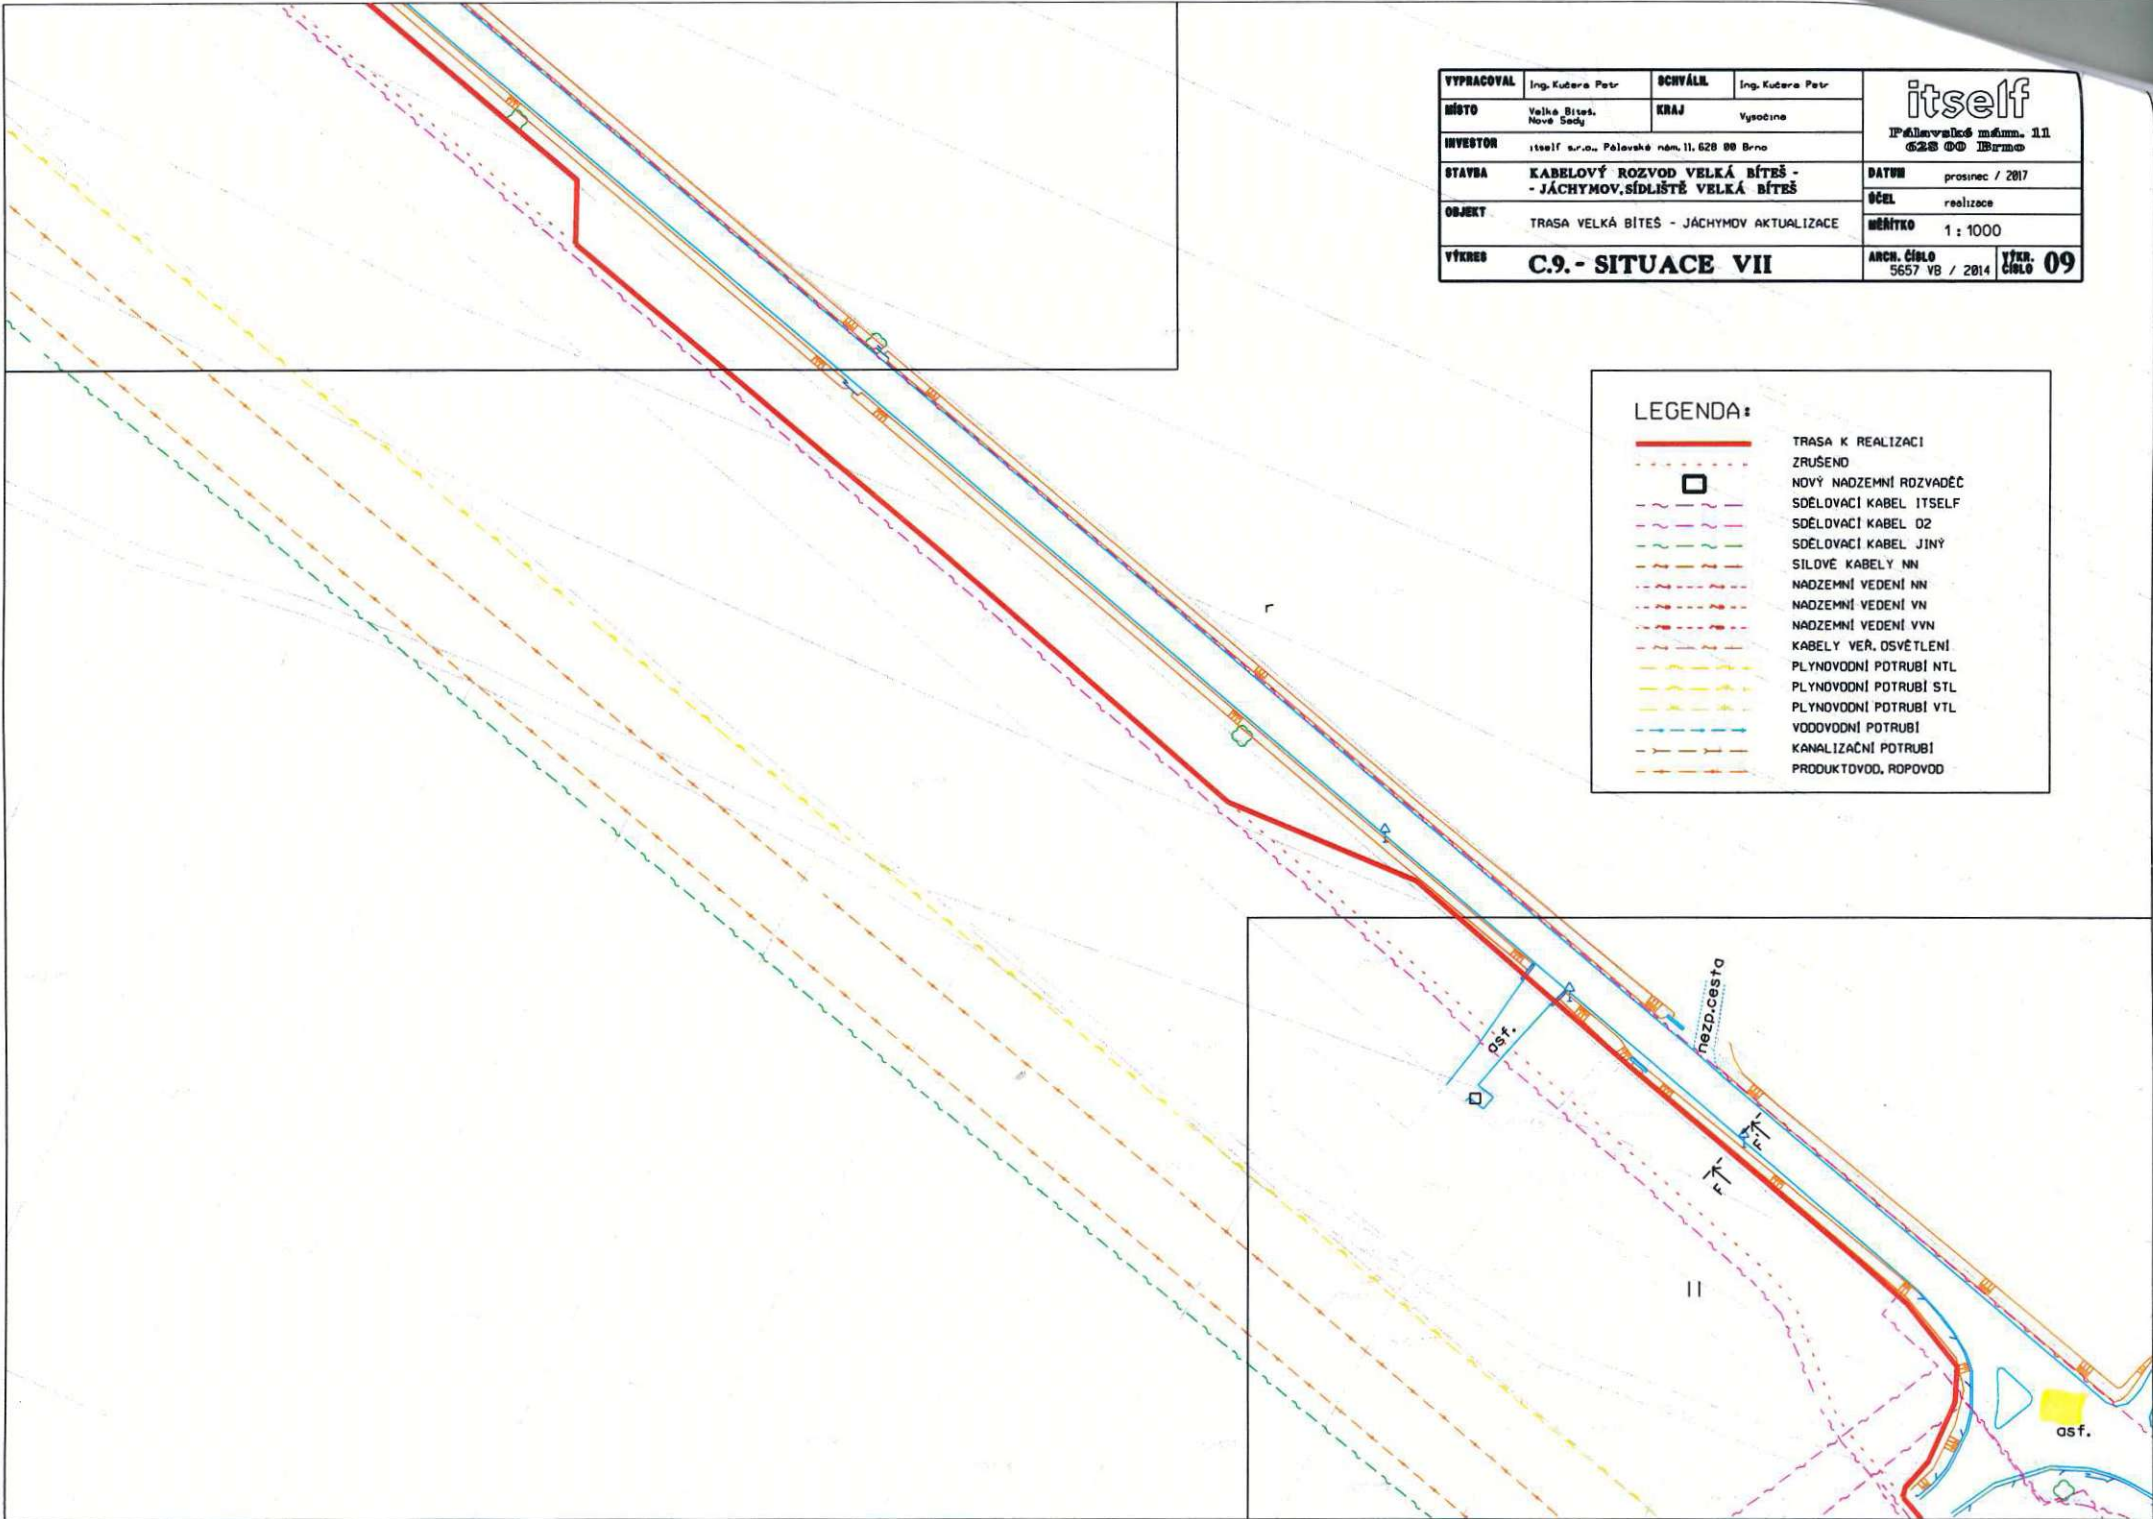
| VYPRACOVAL | Ing. Kučera Petr | SCHVÁLIL | Ing. Kučera Petr |
|---|---|---|---|
| MÍSTO | Velká Bíteš, Nové Sady | KRAJ | Vysočina |
| INVESTOR | itself s.r.o., Pálavské nám. 11, 628 00 Brno | | |
| STAVBA | KABELOVÝ ROZVOD VELKÁ BÍTEŠ - - JÁCHYMOV, SÍDLIŠTĚ VELKÁ BÍTEŠ | | |
| OBJEKT | TRASA VELKÁ BÍTEŠ - JÁCHYMOV AKTUALIZACE | | |
| VÝKRES | C.9.- SITUACE VII | | |

itself
Pálavské nám. 11
628 00 Brno

| DATUM | prosinec / 2017 |
|---|---|
| ÚČEL | realizace |
| MĚŘÍTKO | 1 : 1000 |
| ARCH. ČÍSLO | 5657 VB / 2014 |
| VÝKR. ČÍSLO | 09 |

LEGENDA:
TRASA K REALIZACI
ZRUŠENO
NOVÝ NADZEMNÍ ROZVADĚČ
SDĚLOVACÍ KABEL ITSELF
SDĚLOVACÍ KABEL O2
SDĚLOVACÍ KABEL JINÝ
SILOVÉ KABELY NN
NADZEMNÍ VEDENÍ NN
NADZEMNÍ VEDENÍ VN
NADZEMNÍ VEDENÍ VVN
KABELY VEŘ. OSVĚTLENÍ
PLYNOVODNÍ POTRUBÍ NTL
PLYNOVODNÍ POTRUBÍ STL
PLYNOVODNÍ POTRUBÍ VTL
VODOVODNÍ POTRUBÍ
KANALIZAČNÍ POTRUBÍ
PRODUKTOVOD, ROPOVOD

asf.
nezp.cesta
F
F
asf.